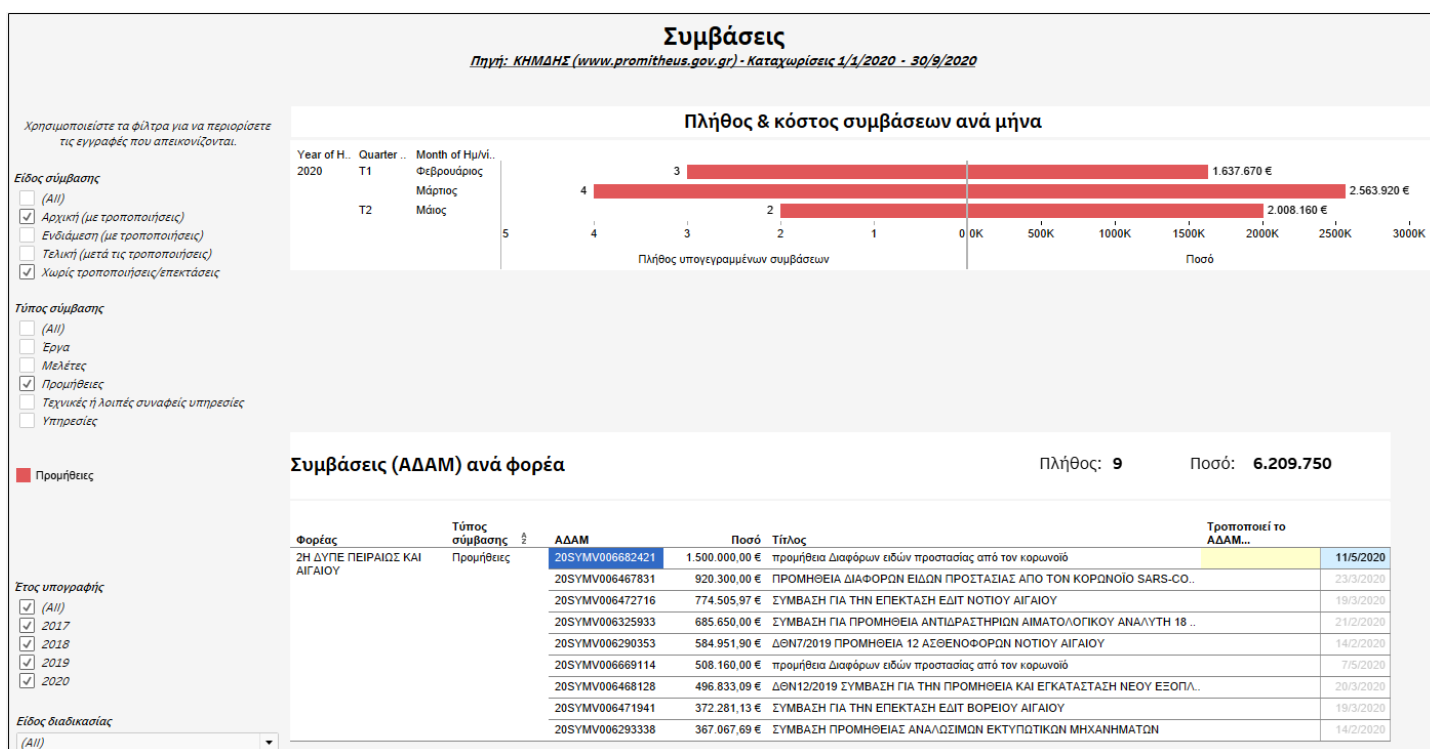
Συμβάσεις

Πηγή: ΚΗΜΔΗΣ (www.promitheus.gov.gr) - Καταχωρίσεις 1/1/2020 - 30/9/2020

Χρησιμοποιείστε τα φίλτρα για να περιορίσετε τις εγγραφές που απεικονίζονται.

Είδος σύμβασης
(All)
Αρχική (με τροποποιήσεις)
Ενδιάμεση (με τροποποιήσεις)
Τελική (μετά τις τροποποιήσεις)
Χωρίς τροποποιήσεις/επεκτάσεις

Τύπος σύμβασης
(All)
Έργα
Μελέτες
Προμήθειες
Τεχνικές ή λοιπές συναφείς υπηρεσίες
Υπηρεσίες

Προμήθειες

Έτος υπογραφής
(All)
2017
2018
2019
2020

Είδος διαδικασίας
(All)

Πλήθος & κόστος συμβάσεων ανά μήνα

| Year of H.. | Quarter .. | Month of Ημ/νi.. | Πλήθος | Ποσό |
|---|---|---|---|---|
| 2020 | T1 | Φεβρουάριος | 3 | 1.637.670 € |
| | | Μάρτιος | 4 | 2.563.920 € |
| | T2 | Μάιος | 2 | 2.008.160 € |

5 4 3 2 1 0 0K 500K 1000K 1500K 2000K 2500K 3000K
Πλήθος υπογεγραμμένων συμβάσεων
Ποσό

Συμβάσεις (ΑΔΑΜ) ανά φορέα
Πλήθος: 9 Ποσό: 6.209.750

| Φορέας | Τύπος σύμβασης | ΑΔΑΜ | Ποσό | Τίτλος | Τροποποιεί το ΑΔΑΜ... | |
|---|---|---|---|---|---|---|
| 2Η ΔΥΠΕ ΠΕΙΡΑΙΩΣ ΚΑΙ ΑΙΓΑΙΟΥ | Προμήθειες | 20SYMV006682421 | 1.500.000,00 € | προμήθεια Διαφόρων ειδών προστασίας από τον κορωνοϊό | | 11/5/2020 |
| | | 20SYMV006467831 | 920.300,00 € | ΠΡΟΜΗΘΕΙΑ ΔΙΑΦΟΡΩΝ ΕΙΔΩΝ ΠΡΟΣΤΑΣΙΑΣ ΑΠΟ ΤΟΝ ΚΟΡΩΝΟΪΟ SARS-CO.. | | 23/3/2020 |
| | | 20SYMV006472716 | 774.505,97 € | ΣΥΜΒΑΣΗ ΓΙΑ ΤΗΝ ΕΠΕΚΤΑΣΗ ΕΔΙΤ ΝΟΤΙΟΥ ΑΙΓΑΙΟΥ | | 19/3/2020 |
| | | 20SYMV006325933 | 685.650,00 € | ΣΥΜΒΑΣΗ ΓΙΑ ΠΡΟΜΗΘΕΙΑ ΑΝΤΙΔΡΑΣΤΗΡΙΩΝ ΑΙΜΑΤΟΛΟΓΙΚΟΥ ΑΝΑΛΥΤΗ 18 .. | | 21/2/2020 |
| | | 20SYMV006290353 | 584.951,90 € | ΔΘΝ7/2019 ΠΡΟΜΗΘΕΙΑ 12 ΑΣΘΕΝΟΦΟΡΩΝ ΝΟΤΙΟΥ ΑΙΓΑΙΟΥ | | 14/2/2020 |
| | | 20SYMV006669114 | 508.160,00 € | προμήθεια Διαφόρων ειδών προστασίας από τον κορωνοϊό | | 7/5/2020 |
| | | 20SYMV006468128 | 496.833,09 € | ΔΘΝ12/2019 ΣΥΜΒΑΣΗ ΓΙΑ ΤΗΝ ΠΡΟΜΗΘΕΙΑ ΚΑΙ ΕΓΚΑΤΑΣΤΑΣΗ ΝΕΟΥ ΕΞΟΠΛ.. | | 20/3/2020 |
| | | 20SYMV006471941 | 372.281,13 € | ΣΥΜΒΑΣΗ ΓΙΑ ΤΗΝ ΕΠΕΚΤΑΣΗ ΕΔΙΤ ΒΟΡΕΙΟΥ ΑΙΓΑΙΟΥ | | 19/3/2020 |
| | | 20SYMV006293338 | 367.067,69 € | ΣΥΜΒΑΣΗ ΠΡΟΜΗΘΕΙΑΣ ΑΝΑΛΩΣΙΜΩΝ ΕΚΤΥΠΩΤΙΚΩΝ ΜΗΧΑΝΗΜΑΤΩΝ | | 14/2/2020 |